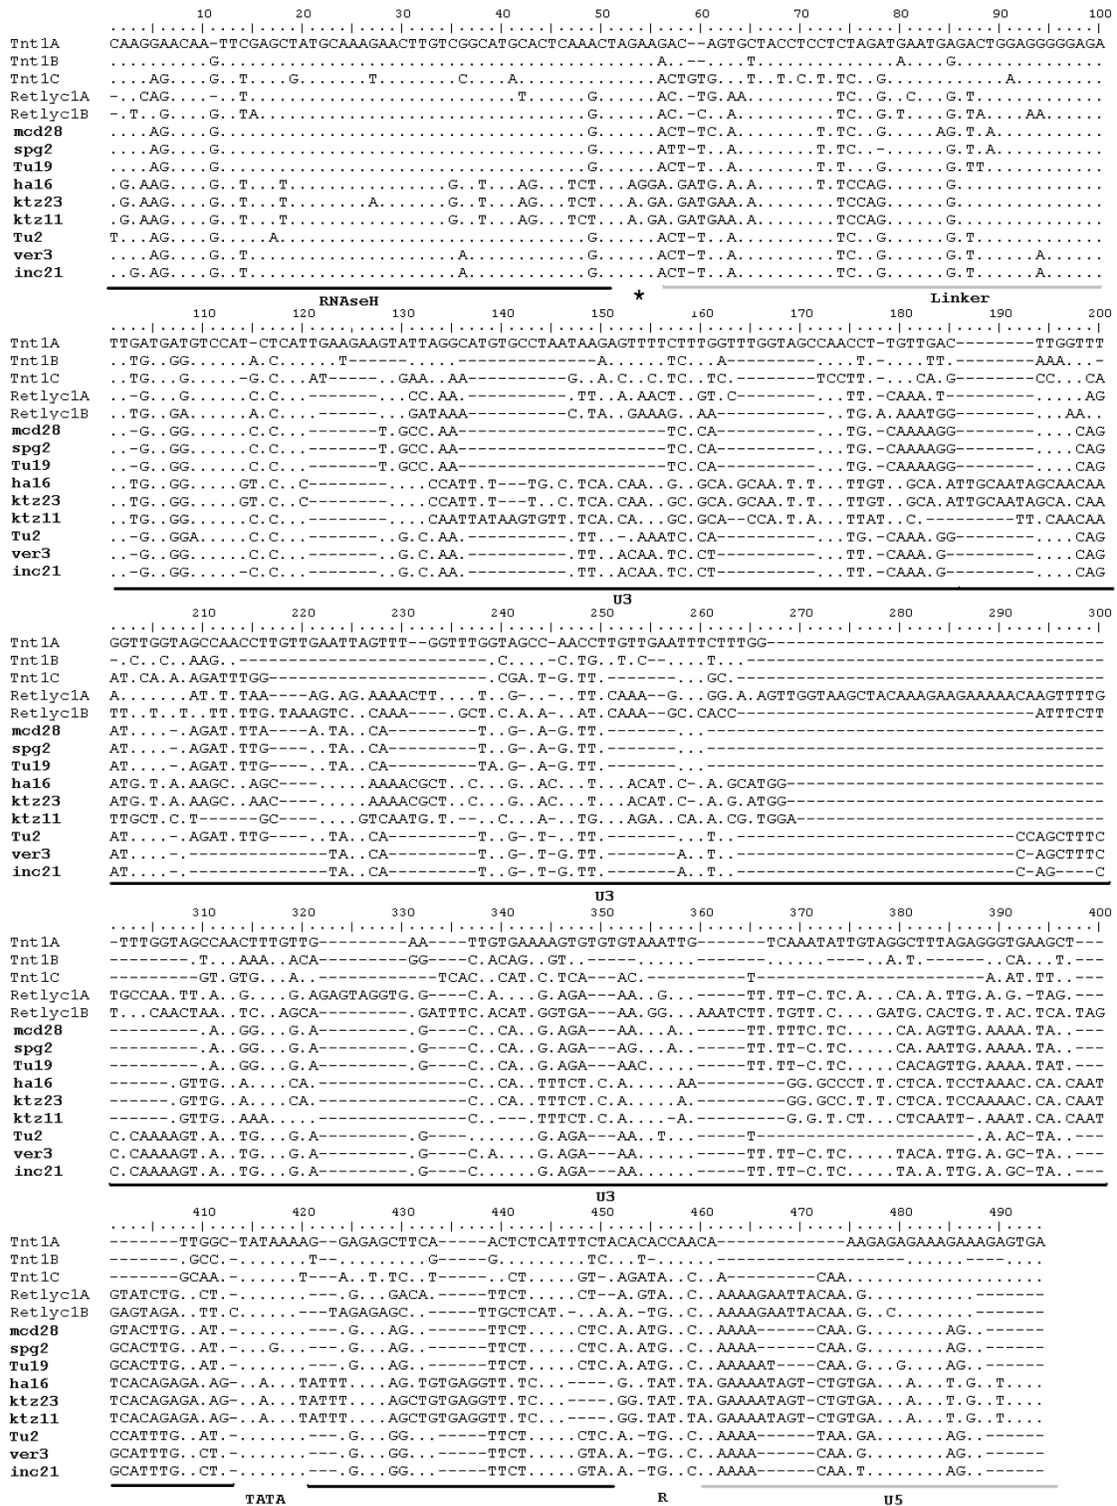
10 20 30 40 50 60 70 80 90 100
Tnt1A CAAGGAACAA-TTCGAGCTATGCAAAGAACTTGTCGGCATGCACTCAAACTAGAAGAC--AGTGCTACCTCCTCTAGATGAATGAGACTGGAGGGGGAGA
Tnt1B .........G..........................................A.--....T..............A...G..........
Tnt1C .....AG...G..T....G......T.......C....A..............ACTGTG...T..T.C.T.TC...G.............A.......
Retlyc1A -..CAG....-..T...................T.......G.......AC.-TG.AA.........TC..G..C...G.T.........
Retlyc1B -.T..G...G..TA...........................G.......AC.-C..A.........TC..G.T....G.TA.....AA.....
mcd28 .....AG...G..T...........................G.......ACT-TC.A.......T.TC..G.....AG.T.A.........
spg2 .....AG...G..T...........................G.......ATT-T..A.......T.TC..-.......G.T.A.........
Tu19 .....AG...G..T...........................G.......ACT-T..A.......T.T...G.......G.TT..........
ha16 .G.AAG....G..T....T.............G..T....AG...TCT...AGGA.GATG.A.A.......T.TCCAG......G.........
ktz23 .G.AAG....G..T....T.......A.....G..T....AG...TCT...A.GA.GATGAA.A.........TCCAG......G.........
ktz11 .G.AAG....G..T....T.............G..T....AG...TCT...A.GA.GATGAA.A.........TCCAG......G.........
Tu2 T...AG....G.........A....................G.......ACT-T..A.........TC..G.......G.T.........
ver3 ....AG....G..T..................A........G.......ACT-T..A.........TC..G.......G.T........A......
inc21 ..G.AG....G..T..................A........G.......ACT-T..A.........TC..G.......G.T........A......
RNAseH * Linker
110 120 130 140 150 160 170 180 190 200
Tnt1A TTGATGATGTCCAT-CTCATTGAAGAAGTATTAGGCATGTGCCTAATAAGAGTTTTCTTTGGTTTGGTAGCCAACCT-TGTTGAC--------TTGGTTT
Tnt1B ..TG..GG......A.C.......T------.............A......TC...A--------.......T-...TT.--------AAA...-
Tnt1C ..TG...G......-G.C...AT-----..GAA..AA--------G..A.C..C.TC...TC.--------TCCTT.-...CA.G---------CC...CA
Retlyc1A ..-G...G......C.C..-----------CC.AA.-------T...A.AACT..GT.C----------.TT.-CAAA.T----------......AG
Retlyc1B ..TG..GA......A.C.......------GATAAA--------C.TA..GAAAG..AA-----------.TG.A.AAATGG---------.....AA..
mcd28 ..-G...GG.....C.C..--------T.GCC.AA-------------TC.CA------------.TG.-CAAAAGG----------....CAG
spg2 ..-G...GG.....C.C..--------T.GCC.AA-------------TC.CA------------.TG.-CAAAAGG----------....CAG
Tu19 ..-G...GG.....C.C..--------T.GCC.AA-------------TC.CA------------.TG.-CAAAAGG----------....CAG
ha16 ..TG...GG.....GT.C..C--------....CCATT.T---TG.C.TCA.CAA..G...GCA.GCAA.T.T....TTGT..GCA.ATTGCAATAGCAACAA
ktz23 ..TG...GG.....GT.C..C--------....CCATT.T---T..C.TCA.CAA..GC.GCA.GCAA.T.T....TTGT..GCA.ATTGCAATAGCA.CAA
ktz11 ..TG...GG......C.C..C--------....CAATTATAAGTGTT.TCA.CA...GC.GCA--CCA.T.A...TTAT..C.----------TT.CAACAA
Tu2 ..-G...GGA.....C.C..--------.G.C.AA.----------.TT..-.AAATC.CA------------.TG.-CAAA.GG----------....CAG
ver3 ..-G...GG......C.C..--------.G.C.AA.----------.TT...ACAA.TC.CT-----------.TT.-CAAA.G----------....CAG
inc21 ..-G...GG......C.C..--------.G.C.AA.----------.TT...ACAA.TC.CT-----------.TT.-CAAA.G----------....CAG
U3
210 220 230 240 250 260 270 280 290 300
Tnt1A GGTTGGTAGCCAACCTTGTTGAATTAGTTT--GGTTTGGTAGCC-AACCTTGTTGAATTTCTTTGG--------------------------------
Tnt1B -.C..C...AAG..----------------------.C....-C.TG..T.C--....T.........
Tnt1C AT.CA.A.AGATTTGG--------------------.CGA.T-G.TT...........GC.--------
Retlyc1A A.......AT.T.TAA----AG.AG.AAAACTT.....T..G-...-.TT.CAAA--G....GG.A.AGTTGGTAAGCTACAAAGAAGAAAAACAAGTTTTG
Retlyc1B TT..T..T..TT.TTG.TAAAGTC..CAAA----.GCT.C.A.A-..AT.CAAA--GC.CACC---------------------------ATTTCTT
mcd28 AT....-.AGAT.TTA----A.TA..CA---------T..G-.A-G.TT.-------..
spg2 AT....-.AGAT.TTG-----.TA..CA---------T..G-.A-G.TT.-------..
Tu19 AT....-.AGAT.TTG-----.TA..CA---------TA.G-.A-G.TT.-------..
ha16 ATG.T.A.AAGC..AGC----......AAAACGCT..C...G...AC...T....ACAT.C-.A.GCATGG----------
ktz23 ATG.T.A.AAGC..AAC----......AAAACGCT..C...G...AC...T....ACAT.C-.A.G.ATGG----------
ktz11 TTGCT.C.T------GC----....GTCAATG.T.--..C...A-..TG....AGA..CA.A.CG.TGGA-----------
Tu2 AT....-.AGAT.TTG-----.TA..CA---------T..G-.T-G.TT.-------...-----------------------CCAGCTTTC
ver3 AT....-.--------------TA..CA---------T..G-.T-G.TT.-------A..T.------------------------C-AGCTTTC
inc21 AT....-.--------------TA..CA---------T..G-.T-G.TT.-------A..T.------------------------C-AG----C
U3
310 320 330 340 350 360 370 380 390 400
Tnt1A -TTTGGTAGCCAACTTTGTTG---------AA----TTGTGAAAAGTGTGTGTAAATTG-------TCAAATATTGTAGGCTTTAGAGGGTGAAGCT---
Tnt1B --------.T...AAA..ACA---------GG----C.ACAG..GT.-----...--------...---...A.T.------.CA...T.---
Tnt1C ---------GT.GTG...A.-----------TCAC..CAT.C.TCA----AC.-------T--------------------A.AT.TT..---
Retlyc1A TGCCAA.TT.A..G.....G.AGAGTAGGTG.G----C.A.....G.AGA---AA..G..-----TT.TT-C.TC.A....CA.A.TTG.A.G.-TAG.---
Retlyc1B T...CAACTAA..TC...AGCA---------.GATTTC.ACAT.GGTGA---AA.GG...AAATCTT.TGTT.C......GATG.CACTG.T.AC.TCA.TAG
mcd28 ----------.A..GG...G.A---------.G----C..CA..G.AGA---AA...A...-----TT.TTCC.TC......CA.AGTTG.AAAA.TA..---
spg2 ----------.A..GG...G.A---------.G----C..CA..G.AGA---AG...A...-----TT.TT-C.TC......CA.AATTG.AAAA.TA..---
Tu19 ----------.A..GG...G.A---------.G----C..CA..G.AGA---AA...A...-----TT.TT-C.TC......CACAGTTG.AAAA.TAT.---
ha16 ------.GTTG..A....CA.----------------C..CA...TTTCT.C.A.....AA--------GG.GCCCT.T.CTCA.TCCTAAAC.CA.CAAT
ktz23 ------.GTTG..A....CA.----------------C..CA...TTTCT.C.A.....A---------GG.GCC.T.T.CTCA.TCCAAAAC.CA.CAAT
ktz11 ------.GTTG..AAA..---------------------C.---.TTTCT.C.A.....-A.-------G.G.T.CT...CTCAATT-.AAAT.CA.CAAT
Tu2 C.CAAAAGT.A..TG...G.A---------.G----------G.AGA---AA..T...-----T--------------------A.AC-TA..---
ver3 C.CAAAAGT.A..TG...G.A---------.G----C..A.....G.AGA---AA.........TT.TT-C.TC.....TACA.TTG.A.GC-TA..---
inc21 C.CAAAAGT.A..TG...G.A---------.G----C..A.....G.AGA---AA.........TT.TT-C.TC.....TA.A.TTG.A.GC-TA..---
U3
410 420 430 440 450 460 470 480 490
Tnt1A -------TTGGC-TATAAAAG--GAGAGCTTCA-----ACTCTCATTTCTACACACCAACA-------------AAGAGAGAAAGAAAGAGTGA
Tnt1B --------.GCC.-.......T--.......G-----G......TC...T--..-----------------------------..
Tnt1C -------GCAA.-......T---A..T.TC..T-----..CT.....GT-.AGATA..C..A----------CAA.........
Retlyc1A GTATCTG..CT.-.......---.G...GACA.-----TCT.....CT--A.GTA..C..AAAAGAATTACAA.G.........
Retlyc1B GAGTAGA..TT.C.......---TAGAGAGC.-----TTGCTCAT.-.A.-TG..C..AAAAGAATTACAA.G..C.......
mcd28 GTACTTG..AT.-.......---.G...AG..-----TTCT.....CTC.A.ATG..C..AAAA------CAA.G........AG..-------
spg2 GCACTTG..AT.-...G...---.G...AG..-----TTCT.....CTC.A.ATG..C..AAAA------CAA.G........AG..-------
Tu19 GCACTTG..AT.-.......---.G...AG..-----TTCT.....CTC.A.ATG..C..AAAAAT----CAA.G...G....AG..-------
ha16 TCACAGAGA.AG-..A....TATTT....AG.TGTGAGGTT.TC...----.G.TAT.TA.GAAAATAGT-CTGTGA...A...T.G..T....
ktz23 TCACAGAGA.AG-..A....TATTT....AGCTGTGAGGTT.TC...----.GG.TAT.TA.GAAAATAGT-CTGTGA...A...T.G..T....
ktz11 TCACAGAGA.AG-..A....TATTT....AGCTGTGAGGTT.TC...----.GG.TAT.TA.GAAAATAGT-CTGTGA...A...T.G..T....
Tu2 CCATTTG..AT.-.......---.G...GG..-----TTCT.....CTC.A.-TG..C..AAAA------TAA.GA.......AG..-------
ver3 GCATTTG..CT.-.......---.G...GG..-----TTCT.....GTA.A.-TG..C..AAAA------CAA.G........AG..-------
inc21 GCATTTG..CT.-.......---.G...GG..-----TTCT.....GTA.A.-TG..C..AAAA------CAA.T........AG..-------
TATA R U5